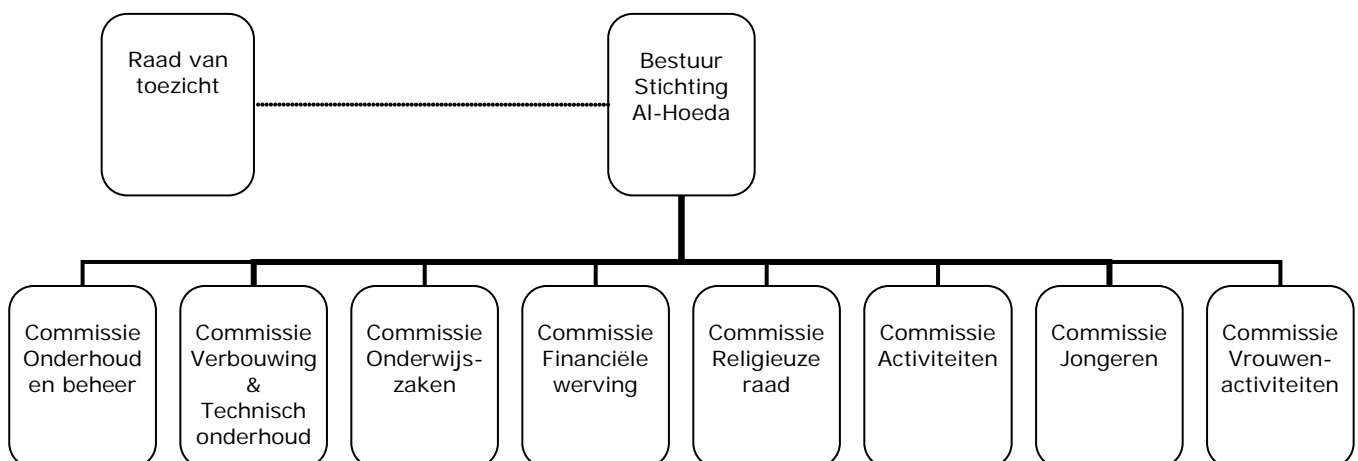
Raad van toezicht

Bestuur Stichting Al-Hoeda

Commissie Onderhoud en beheer

Commissie Verbouwing & Technisch onderhoud

Commissie Onderwijszaken

Commissie Financiële werving

Commissie Religieuze raad

Commissie Activiteiten

Commissie Jongeren

Commissie Vrouwenactiviteiten